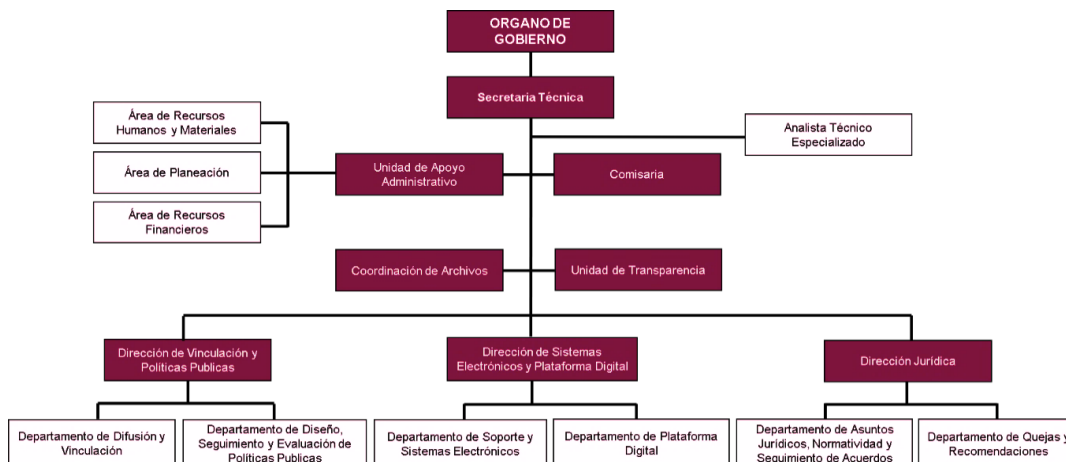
ORGANO DE GOBIERNO

Secretaria Técnica

Área de Recursos Humanos y Materiales

Área de Planeación

Área de Recursos Financieros

Unidad de Apoyo Administrativo

Comisaria

Analista Técnico Especializado

Coordinación de Archivos

Unidad de Transparencia

Dirección de Vinculación y Políticas Publicas

Dirección de Sistemas Electrónicos y Plataforma Digital

Dirección Jurídica

Departamento de Difusión y Vinculación

Departamento de Diseño, Seguimiento y Evaluación de Políticas Publicas

Departamento de Soporte y Sistemas Electrónicos

Departamento de Plataforma Digital

Departamento de Asuntos Jurídicos, Normatividad y Seguimiento de Acuerdos

Departamento de Quejas y Recomendaciones